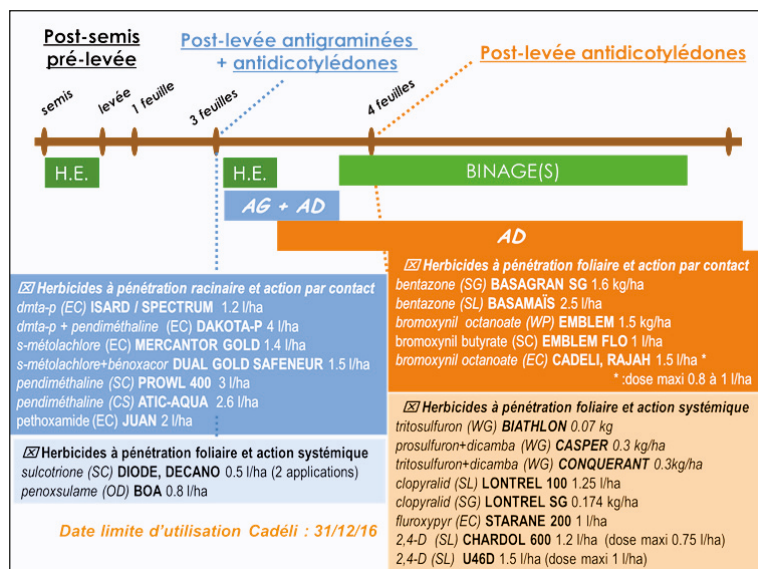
Post-semis pré-levée

Post-levée antigraminées + antidicotylédones

Post-levée antidicotylédones

semis
levée
1 feuille
3 feuilles
4 feuilles

H.E.

H.E.

BINAGE(S)

AG + AD

AD

☒ Herbicides à pénétration racinaire et action par contact
dmta-p (EC) ISARD / SPECTRUM 1.2 l/ha
dmta-p + pendiméthaline (EC) DAKOTA-P 4 l/ha
s-métolachlore (EC) MERCANTOR GOLD 1.4 l/ha
s-métolachlore+bénoxacor DUAL GOLD SAFENEUR 1.5 l/ha
pendiméthaline (SC) PROWL 400 3 l/ha
pendiméthaline (CS) ATIC-AQUA 2.6 l/ha
pethoxamide (EC) JUAN 2 l/ha

☒ Herbicides à pénétration foliaire et action systémique
sulcotrione (SC) DIODE, DECANO 0.5 l/ha (2 applications)
penoxsulame (OD) BOA 0.8 l/ha

Date limite d'utilisation Cadéli : 31/12/16

☒ Herbicides à pénétration foliaire et action par contact
bentazone (SG) BASAGRAN SG 1.6 kg/ha
bentazone (SL) BASAMAÏS 2.5 l/ha
bromoxynil octanoate (WP) EMBLEM 1.5 kg/ha
bromoxynil butyrate (SC) EMBLEM FLO 1 l/ha
bromoxynil octanoate (EC) CADELI, RAJAH 1.5 l/ha *
* :dose maxi 0.8 à 1 l/ha

☒ Herbicides à pénétration foliaire et action systémique
tritosulfuron (WG) BIATHLON 0.07 kg
prosulfuron+dicamba (WG) CASPER 0.3 kg/ha
tritosulfuron+dicamba (WG) CONQUERANT 0.3kg/ha
clopyralid (SL) LONTREL 100 1.25 l/ha
clopyralid (SG) LONTREL SG 0.174 kg/ha
fluroxypyr (EC) STARANE 200 1 l/ha
2,4-D (SL) CHARDOL 600 1.2 l/ha (dose maxi 0.75 l/ha)
2,4-D (SL) U46D 1.5 l/ha (dose maxi 1 l/ha)